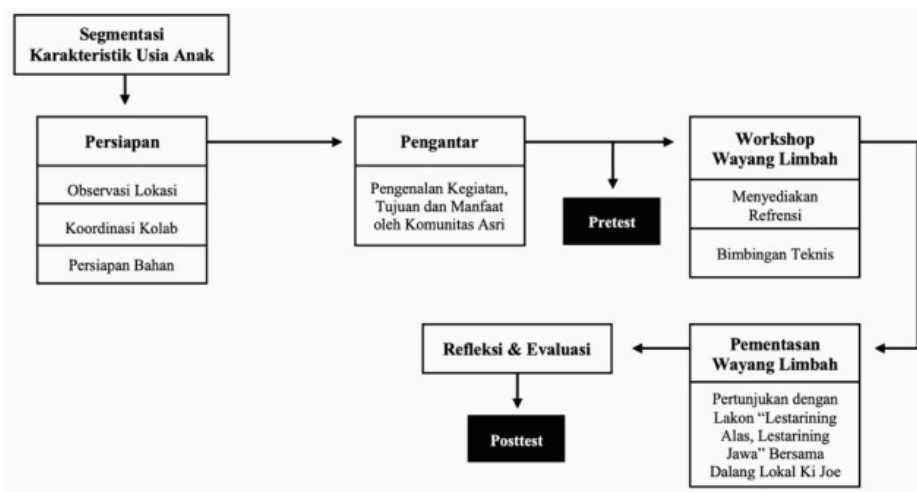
Segmentasi Karakteristik Usia Anak

Persiapan

Observasi Lokasi

Koordinasi Kolab

Persiapan Bahan

Pengantar

Pengenalan Kegiatan, Tujuan dan Manfaat oleh Komunitas Asri

Pretest

Workshop Wayang Limbah

Menyediakan Refrensi

Bimbingan Teknis

Pementasan Wayang Limbah

Pertunjukan dengan Lakon "Lestarining Alas, Lestarining Jawa" Bersama Dalang Lokal Ki Joe

Refleksi & Evaluasi

Posttest